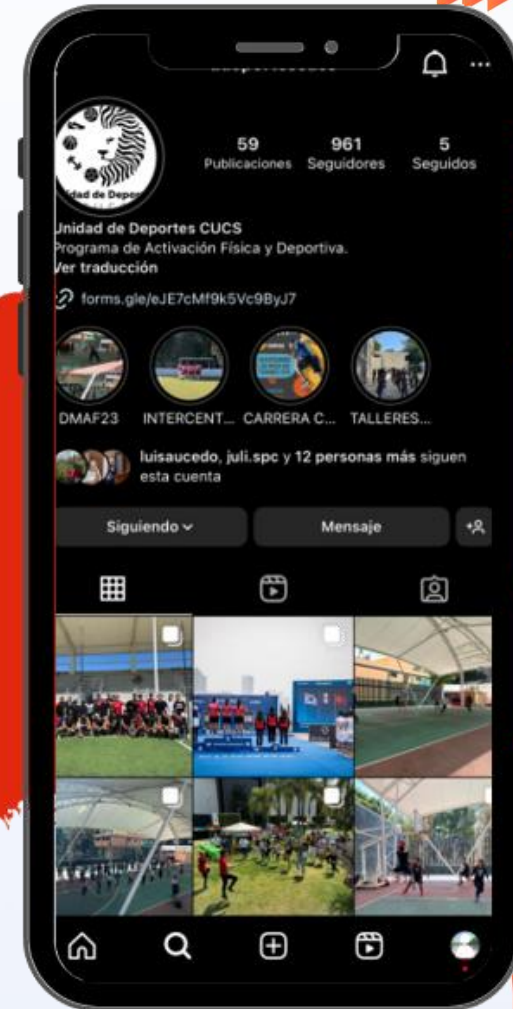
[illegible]

59
Publicaciones

961
Seguidores

5
Seguidos

nidad de Depor

Unidad de Deportes CUCS
Programa de Activación Física y Deportiva.
Ver traducción

forms.gle/eJE7cMf9k5Vc9ByJ7

DMAF23
INTERCENT...
CARRERA C...
TALLERES...

luisaucedo, juli.spc y 12 personas más siguen esta cuenta

Siguiendo
Mensaje